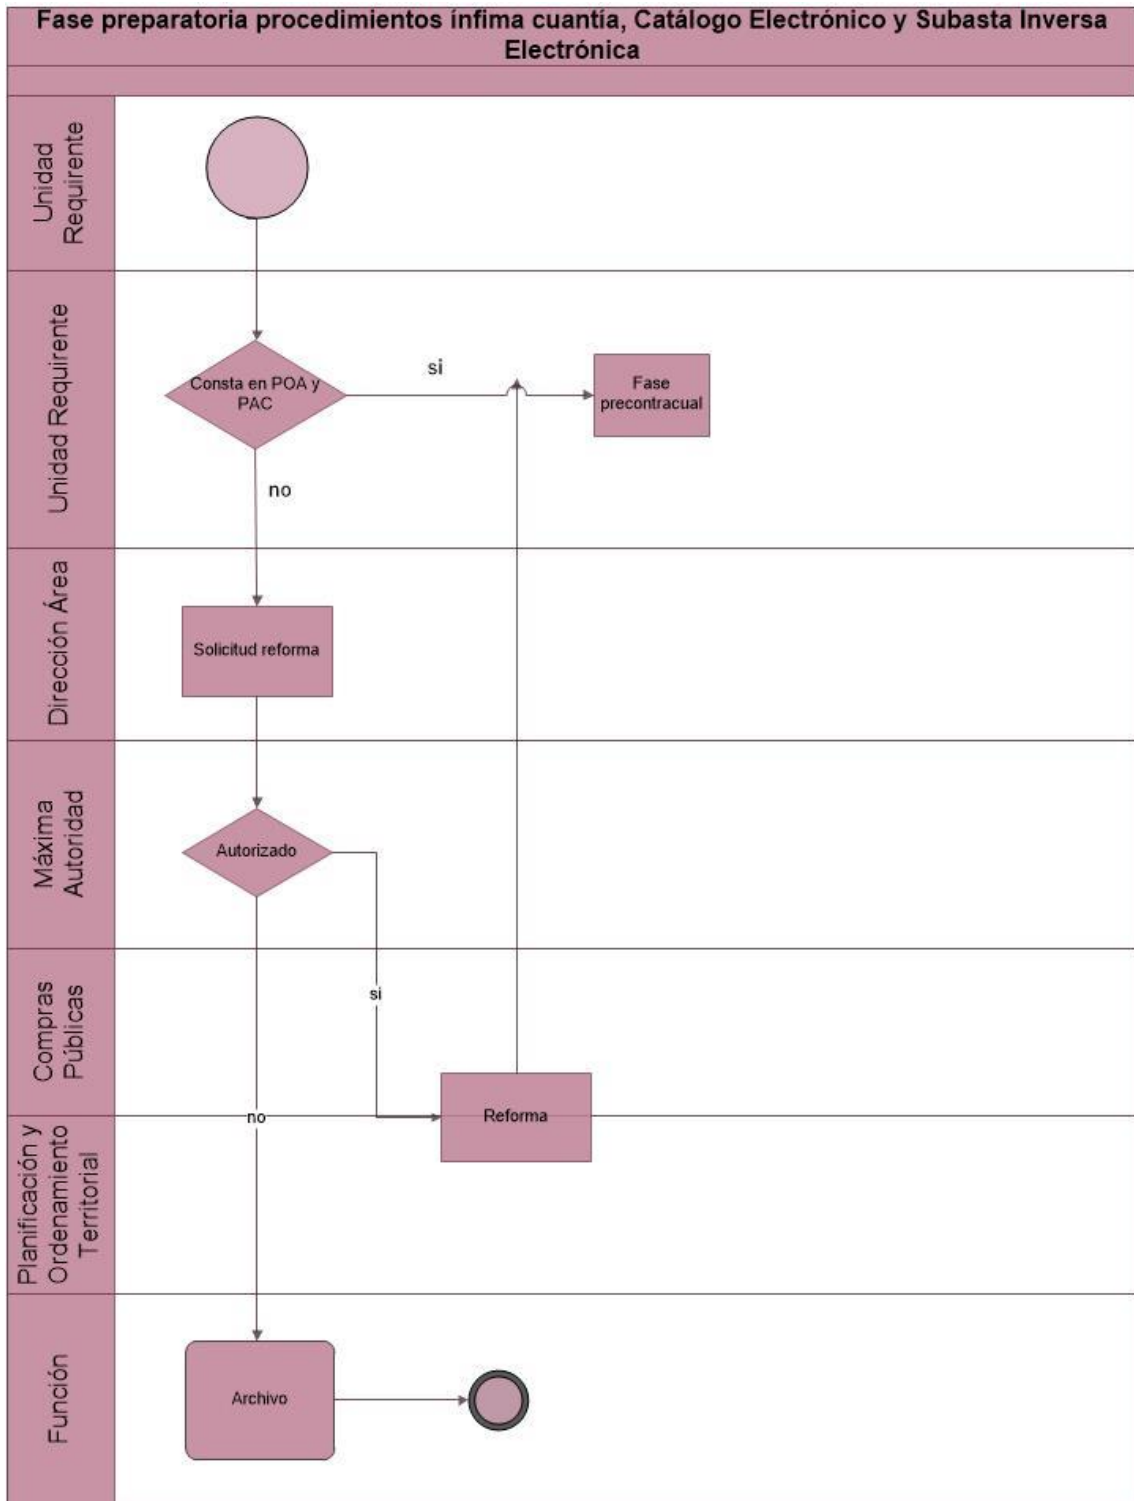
Fase preparatoria procedimientos ínfima cuantía, Catálogo Electrónico y Subasta Inversa Electrónica

Unidad Requirente

Unidad Requirente

Consta en POA y PAC

si

Fase precontracual

no

Dirección Área

Solicitud reforma

Máxima Autoridad

Autorizado

Compras Públicas

si

no

Reforma

Planificación y Ordenamiento Territorial

Función

Archivo